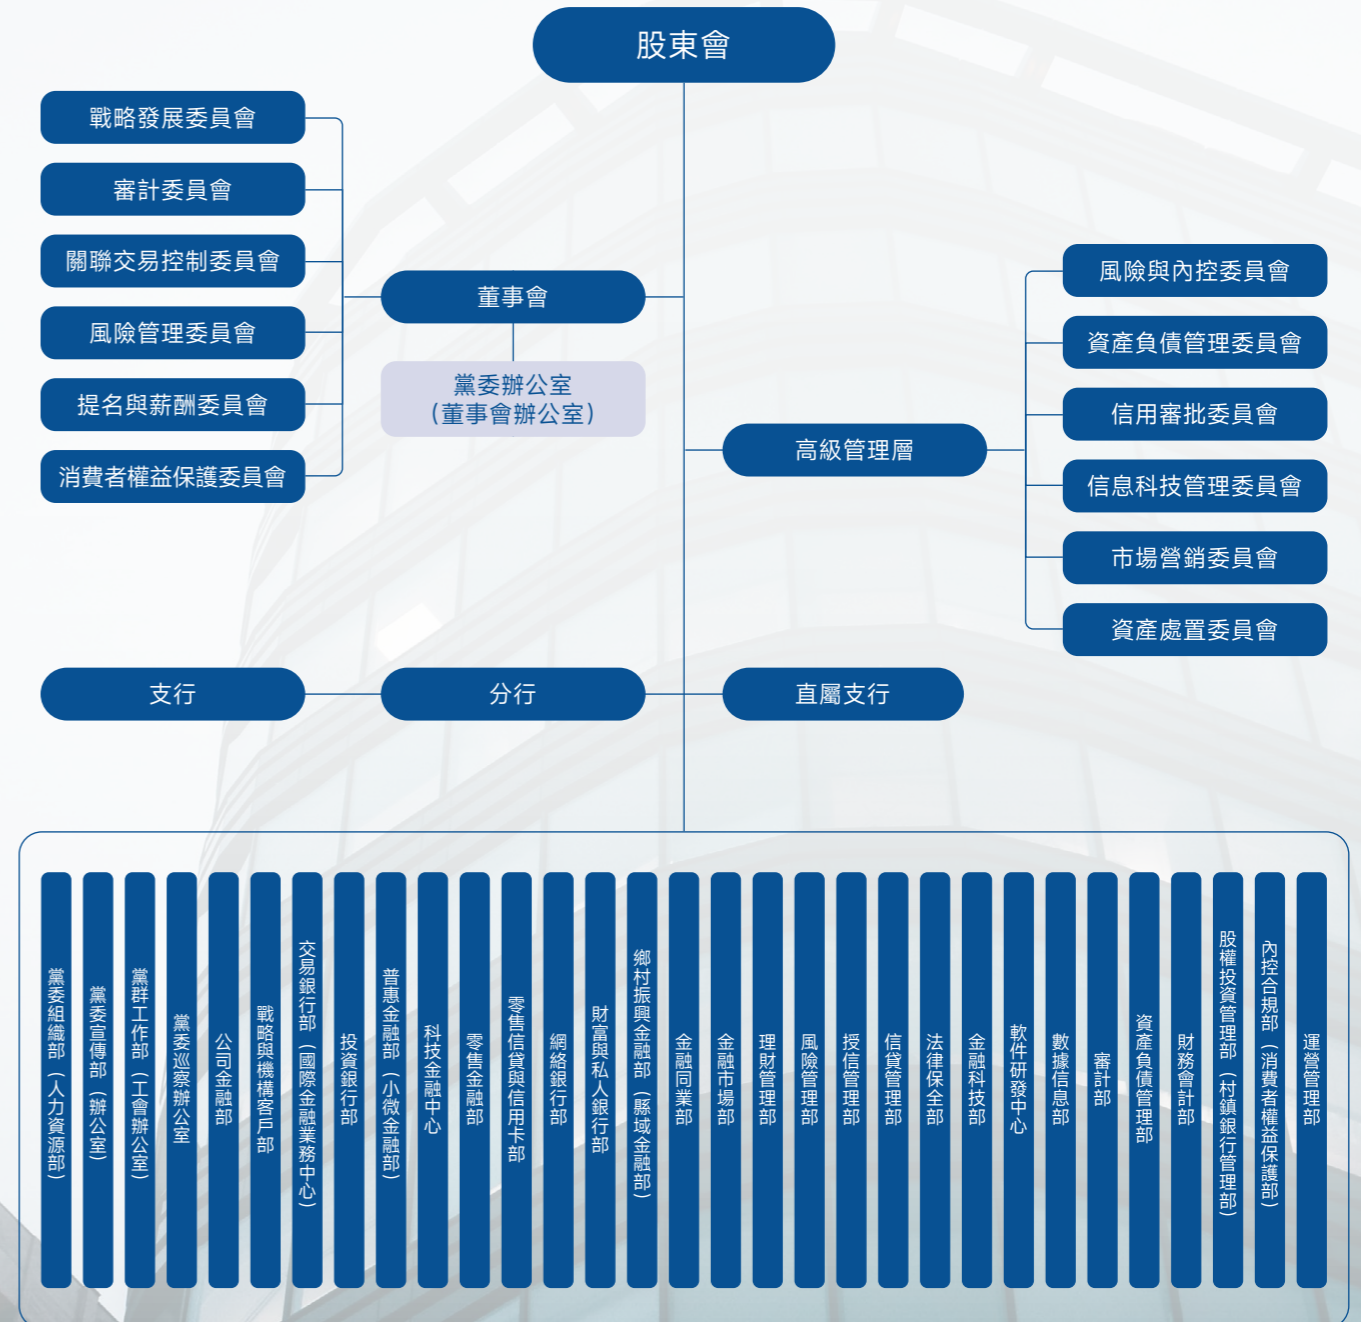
股東會

戰略發展委員會
審計委員會
關聯交易控制委員會
風險管理委員會
提名與薪酬委員會
消費者權益保護委員會

董事會

黨委辦公室
（董事會辦公室）

高級管理層

風險與內控委員會
資產負債管理委員會
信用審批委員會
信息科技管理委員會
市場營銷委員會
資產處置委員會

支行
分行
直屬支行

黨委組織部（人力資源部）
黨委宣傳部（辦公室）
黨群工作部（工會辦公室）
黨委巡察辦公室
公司金融部
戰略與機構客戶部
交易銀行部（國際金融業務中心）
投資銀行部
普惠金融部（小微金融部）
科技金融中心
零售金融部
零售信貸與信用卡部
網絡銀行部
財富與私人銀行部
鄉村振興金融部（縣域金融部）
金融同業部
金融市場部
理財管理部
風險管理部
授信管理部
信貸管理部
法律保全部
金融科技部
軟件研發中心
數據信息部
審計部
資產負債管理部
財務會計部
股權投資管理部（村鎮銀行管理部）
內控合規部（消費者權益保護部）
運營管理部